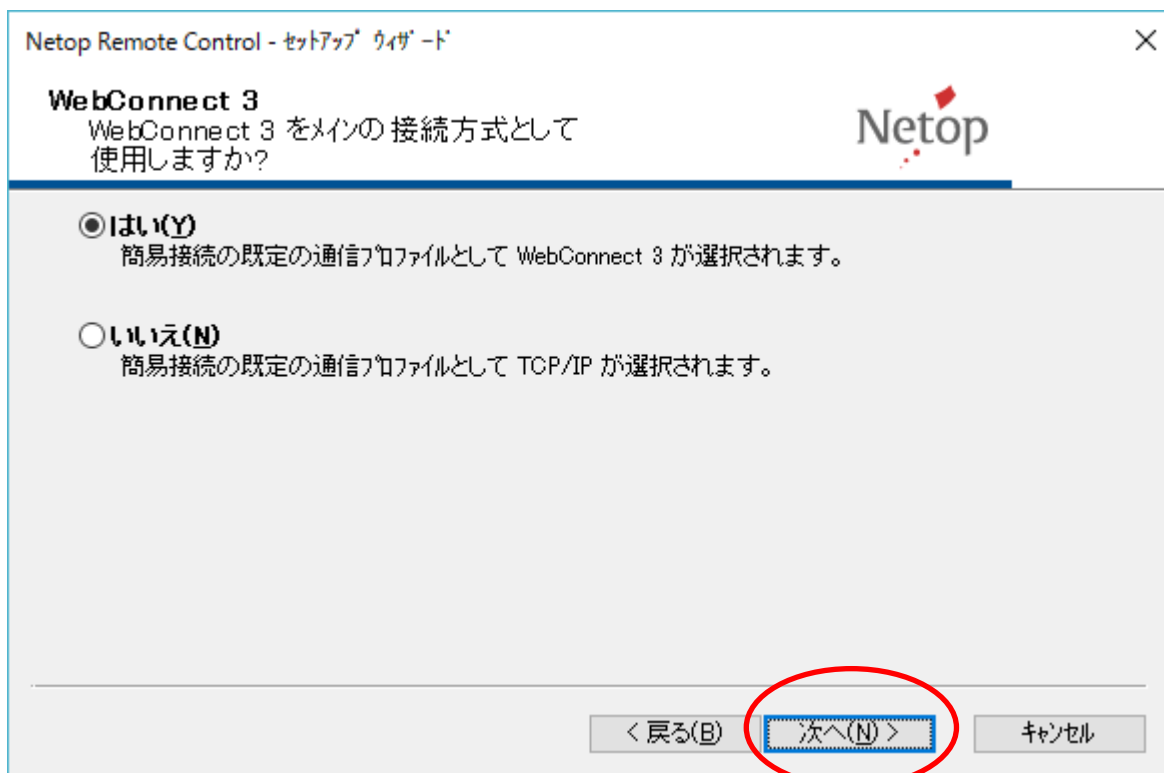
Netop Remote Control - ｾｯﾄｱｯﾌﾟ ｳｨｻﾞｰﾄﾞ

×

WebConnect 3
WebConnect 3 をメインの 接続方式として使用しますか?

Netop

◉はい(Y)
簡易接続の既定の通信ﾌﾟﾛﾌｧｲﾙとして WebConnect 3 が選択されます。

○いいえ(N)
簡易接続の既定の通信ﾌﾟﾛﾌｧｲﾙとして TCP/IP が選択されます。

< 戻る(B)

次へ(N) >

ｷｬﾝｾﾙ